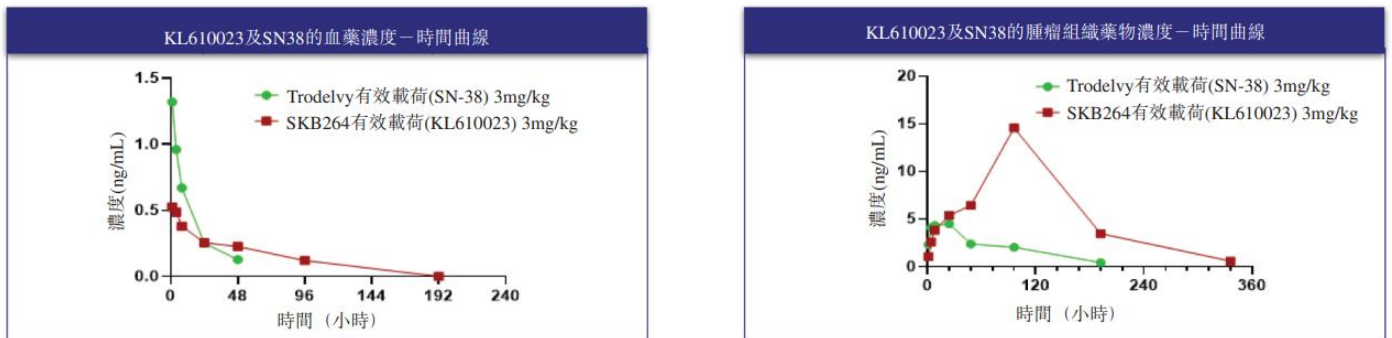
KL610023及SN38的血藥濃度－時間曲線

Trodelvy有效載荷(SN-38) 3mg/kg
SKB264有效載荷(KL610023) 3mg/kg

濃度 (ng/mL)

1.5
1.0
0.5
0.0

0
48
96
144
192
240

時間 （小時）

KL610023及SN38的腫瘤組織藥物濃度－時間曲線

Trodelvy有效載荷(SN-38) 3mg/kg
SKB264有效載荷(KL610023) 3mg/kg

濃度 (ng/mL)

20
15
10
5
0

0
120
240
360

時間 （小時）